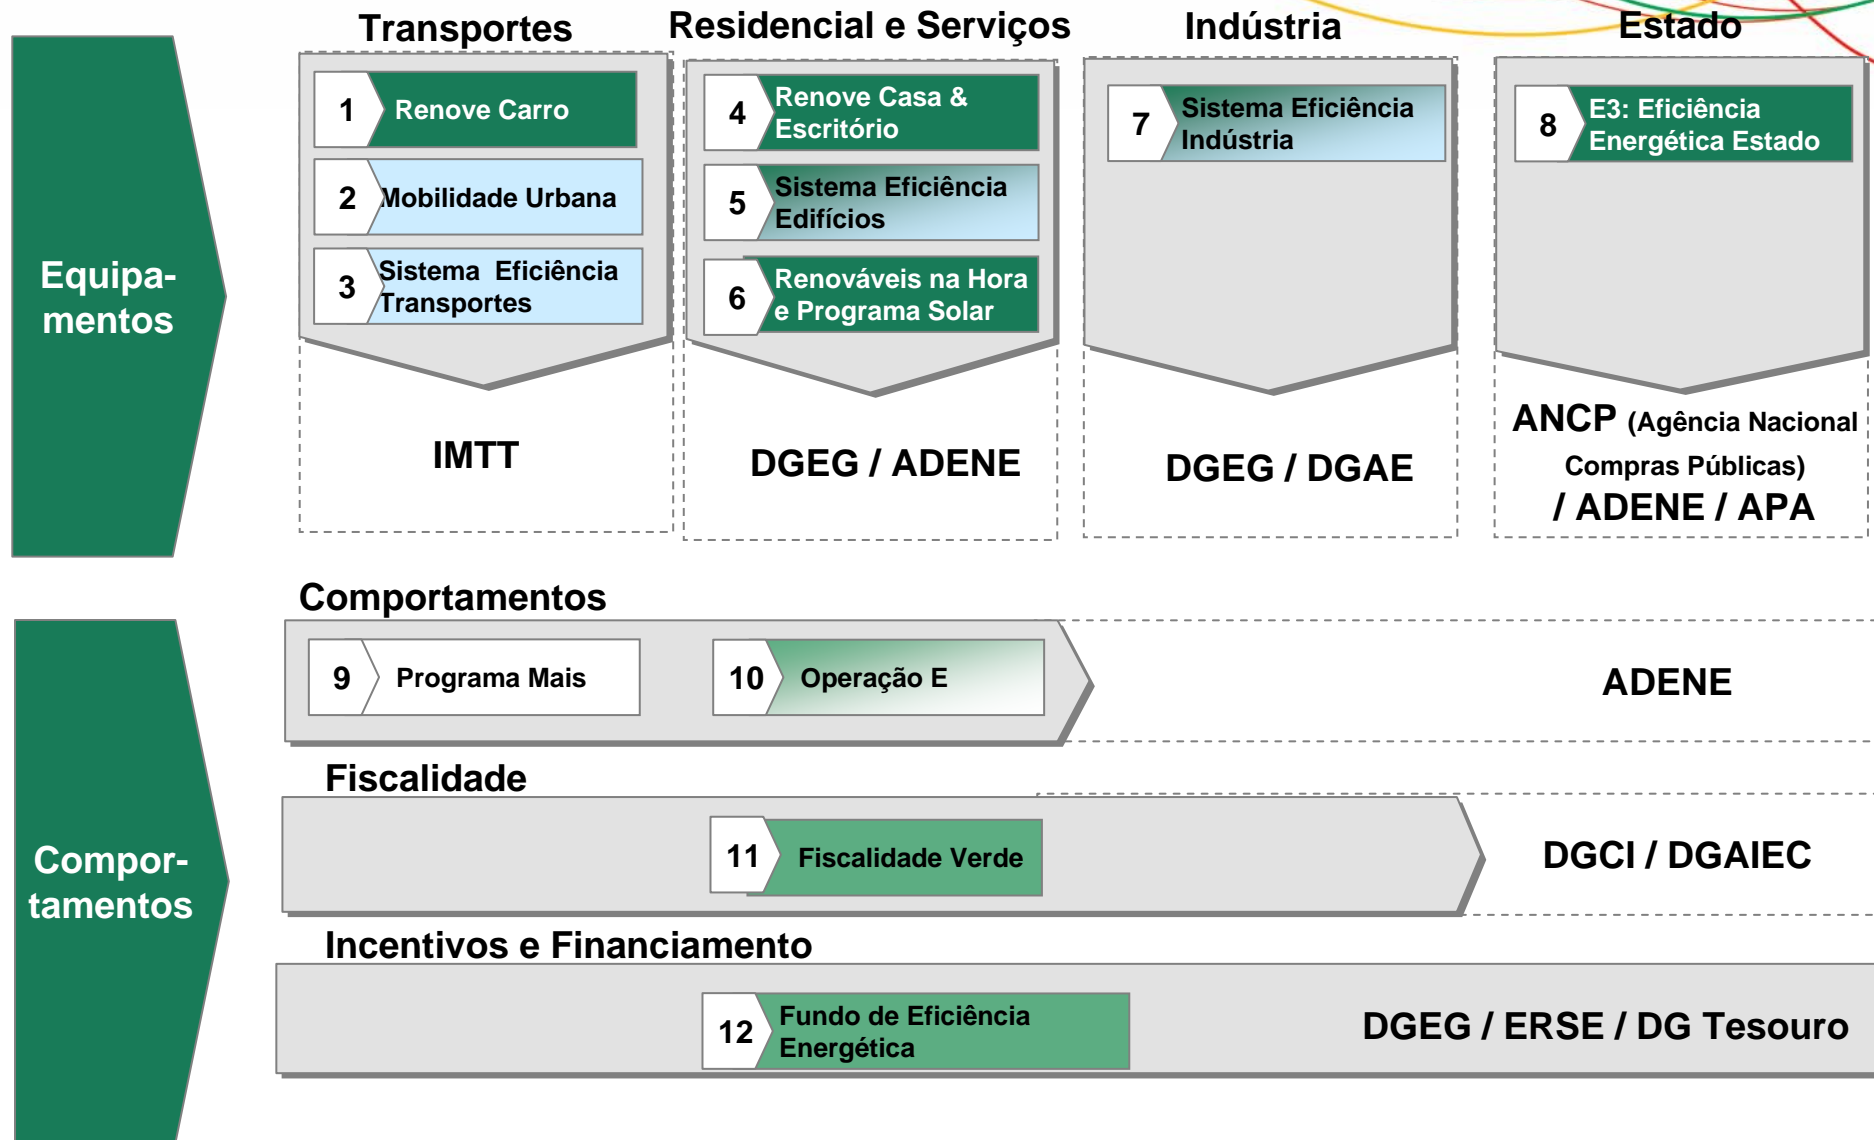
Transportes

Residencial e Serviços

Indústria

Estado

Equipamentos

1 Renove Carro

2 Mobilidade Urbana

3 Sistema Eficiência Transportes

IMTT

4 Renove Casa & Escritório

5 Sistema Eficiência Edifícios

6 Renováveis na Hora e Programa Solar

DGEG / ADENE

7 Sistema Eficiência Indústria

DGEG / DGAE

8 E3: Eficiência Energética Estado

ANCP (Agência Nacional Compras Públicas) / ADENE / APA

Comportamentos

Comportamentos

9 Programa Mais

10 Operação E

ADENE

Fiscalidade

11 Fiscalidade Verde

DGCI / DGAIEC

Incentivos e Financiamento

12 Fundo de Eficiência Energética

DGEG / ERSE / DG Tesouro